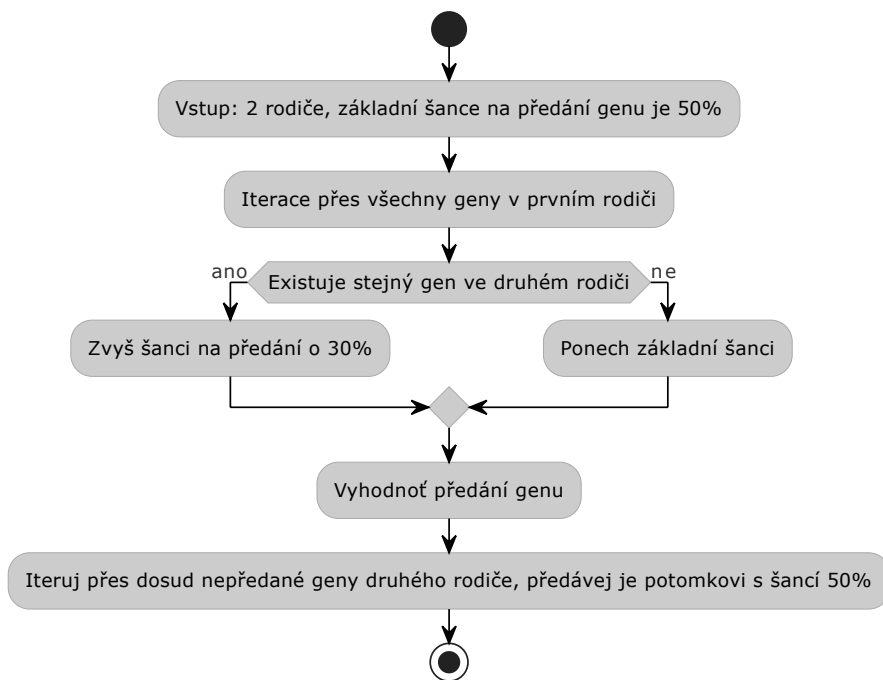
Vstup: 2 rodiče, základní šance na předání genu je 50%

Iterace přes všechny geny v prvním rodiči

ano

Existuje stejný gen ve druhém rodiči

ne

Zvyš šanci na předání o 30%

Ponech základní šanci

Vyhodnoť předání genu

Iteruj přes dosud nepředané geny druhého rodiče, předávej je potomkovi s šancí 50%